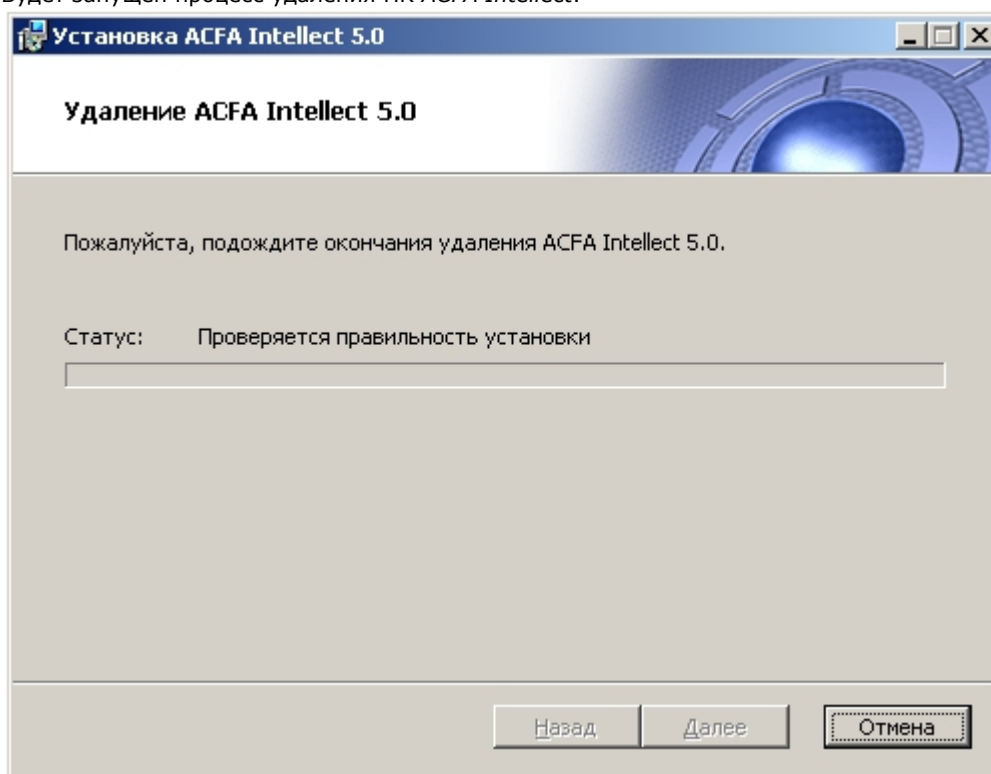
Будет запущен процесс удаления ПК ACFA Intellect.

Установка ACFA Intellect 5.0

Удаление ACFA Intellect 5.0

Пожалуйста, подождите окончания удаления ACFA Intellect 5.0.

Статус: Проверяется правильность установки

Назад Далее Отмена